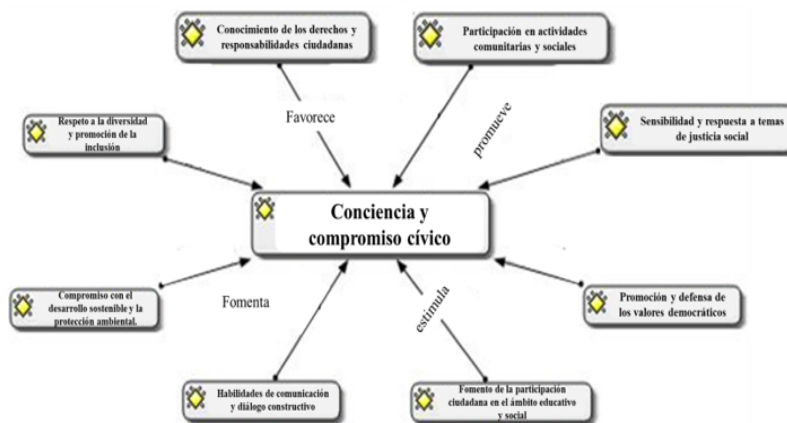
Conocimiento de los derechos y responsabilidades ciudadanas

Participación en actividades comunitarias y sociales

Respeto a la diversidad y promoción de la inclusión

Favorece

promueve

Sensibilidad y respuesta a temas de justicia social

Conciencia y compromiso cívico

Compromiso con el desarrollo sostenible y la protección ambiental.

Fomenta

estimula

Promoción y defensa de los valores democráticos

Habilidades de comunicación y diálogo constructivo

Fomento de la participación ciudadana en el ámbito educativo y social